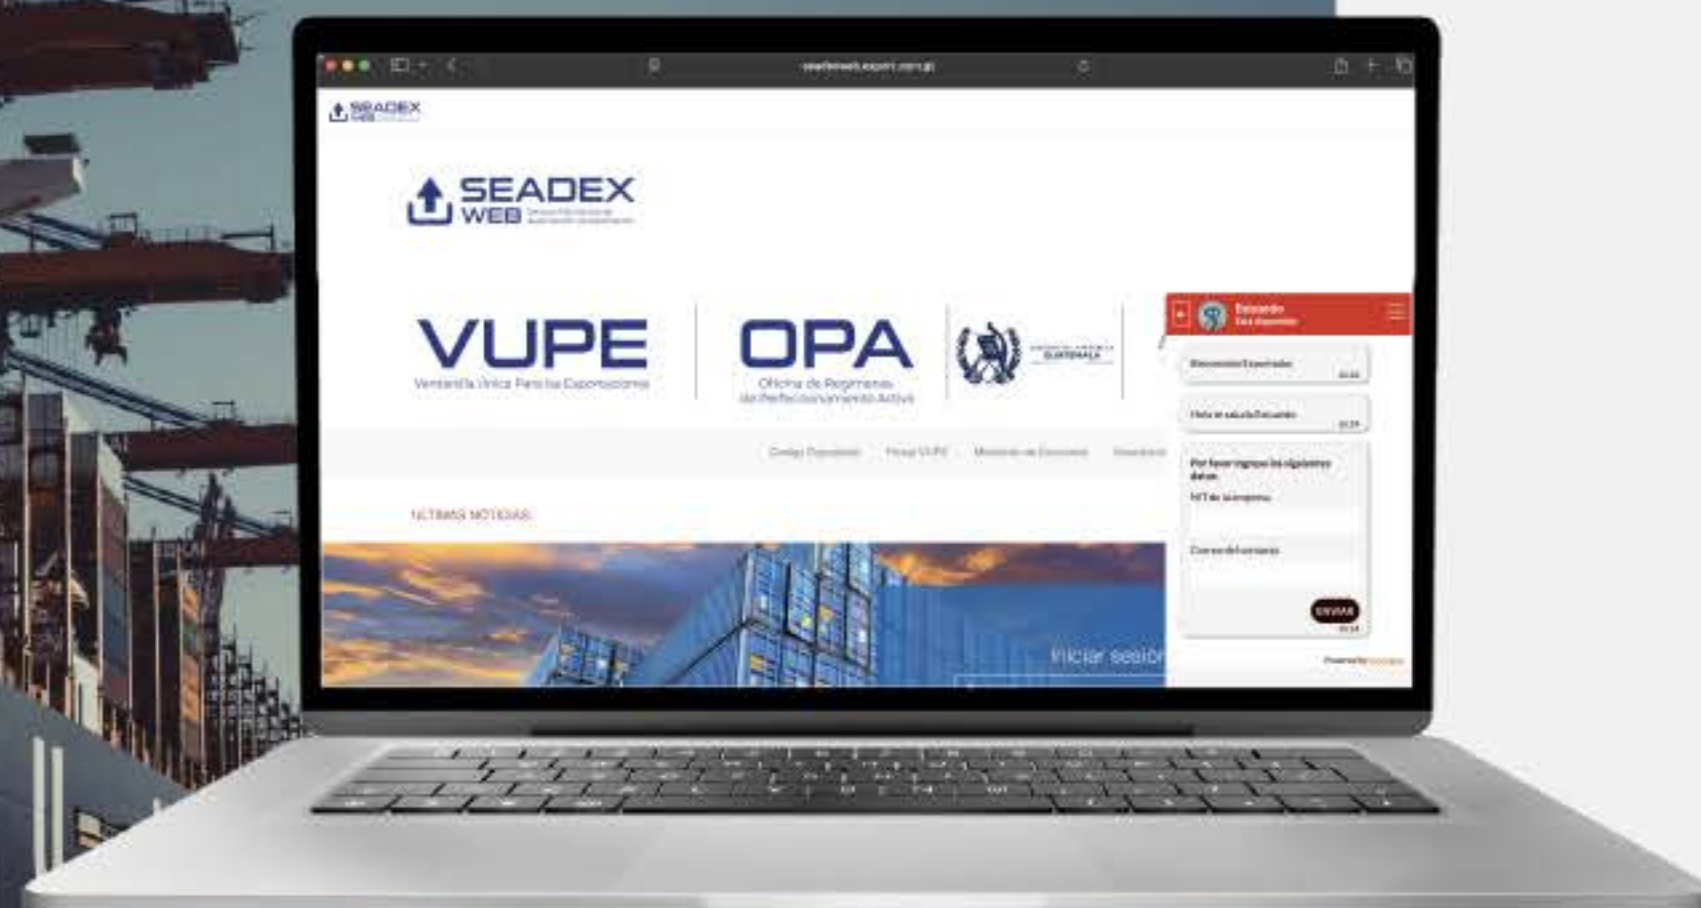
seadexweb.export.com.gt

SEADEX WEB

SEADEX WEB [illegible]

VUPE
Ventanilla Única Para las Exportaciones

OPA
Oficina de Regímenes de Perfeccionamiento Activo

GUATEMALA

Código Exportador
Portal VUPE
Ministerio de Economía
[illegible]

ÚLTIMAS NOTICIAS

Iniciar sesión

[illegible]

Bienvenido Exportador

Hola te saluda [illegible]

Por favor ingrese los siguientes datos:
NIT de la empresa
Correo del contacto

ENVIAR

Powered by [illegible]